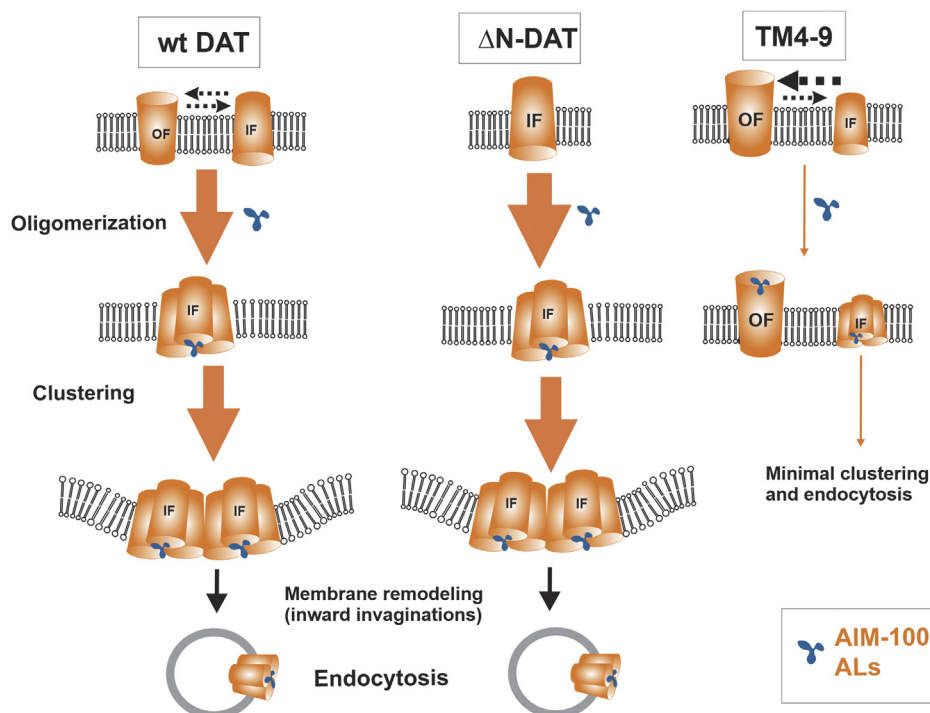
wt DAT

ΔN-DAT

TM4-9

OF

IF

IF

OF

IF

Oligomerization

IF

IF

IF

OF

IF

Clustering

Minimal clustering and endocytosis

IF

IF

IF

IF

Membrane remodeling (inward invaginations)

Endocytosis

AIM-100 ALs